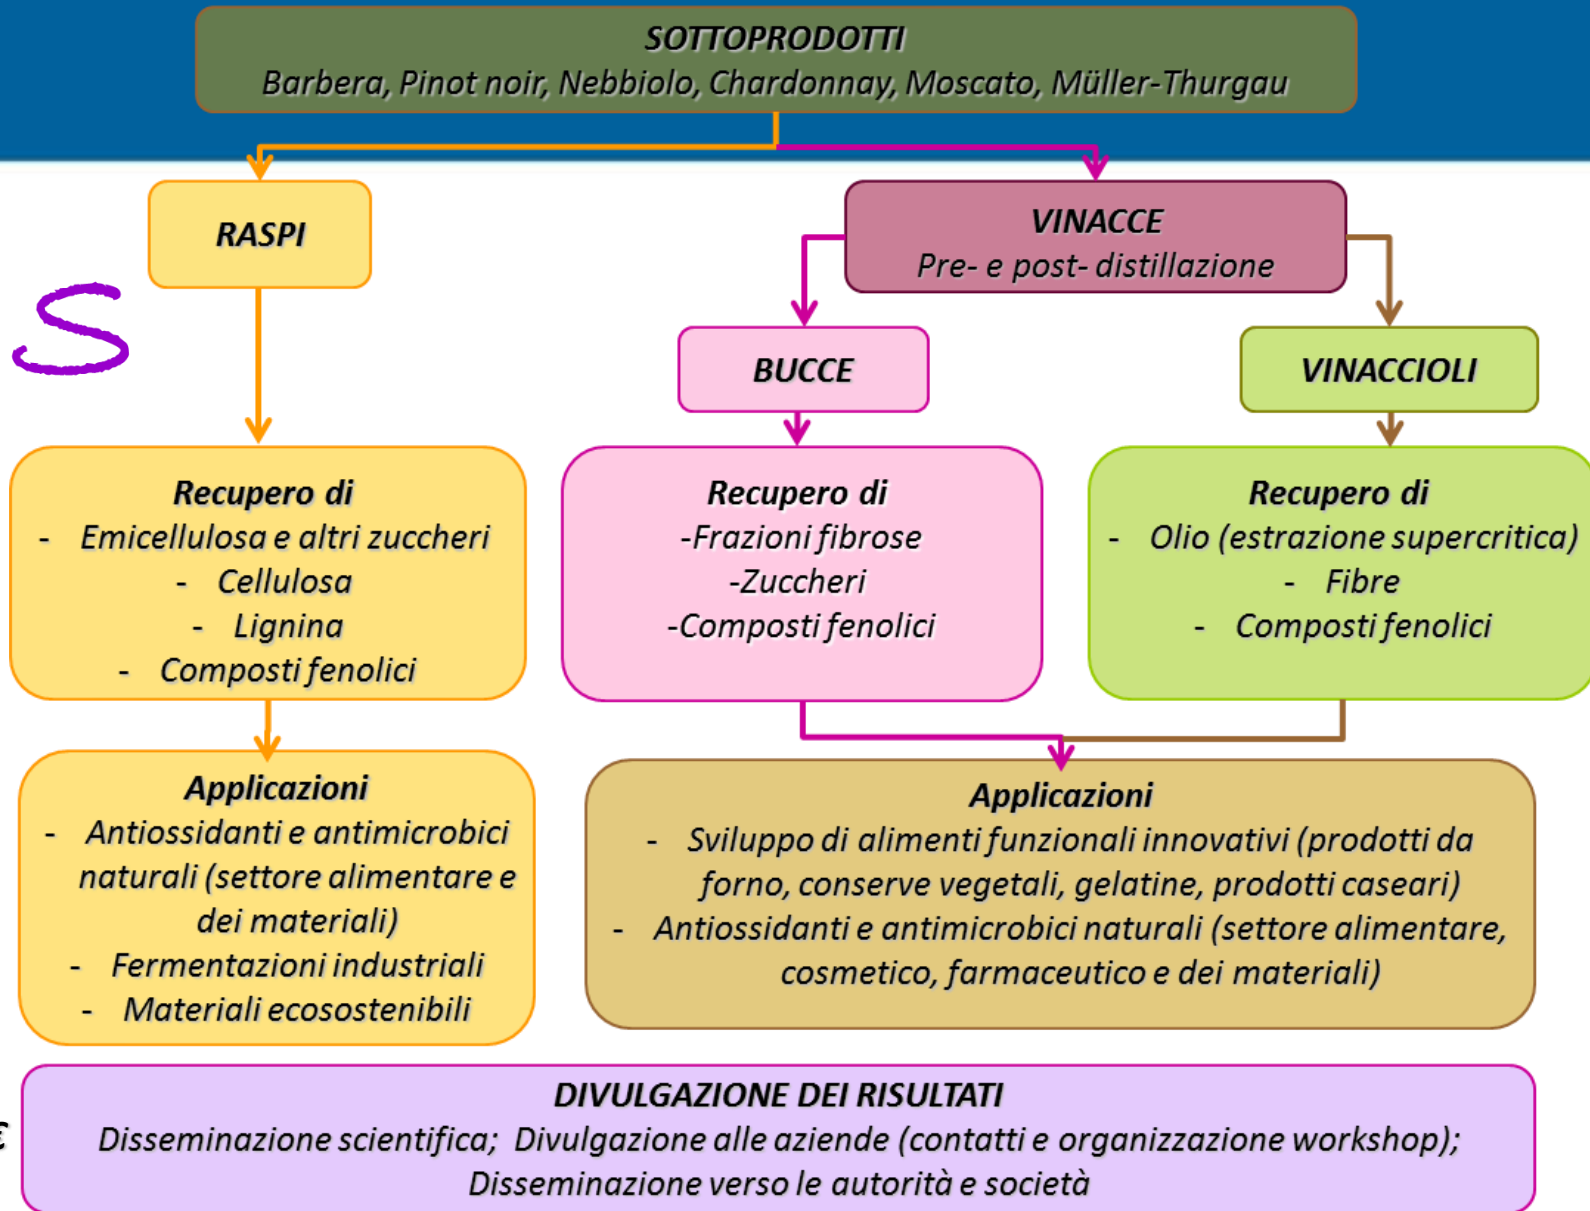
SOTTOPRODOTTI
Barbera, Pinot noir, Nebbiolo, Chardonnay, Moscato, Müller-Thurgau

RASPI

S

VINACCE
Pre- e post- distillazione

BUCCE

VINACCIOLI

Recupero di
- Emicellulosa e altri zuccheri
- Cellulosa
- Lignina
- Composti fenolici

Recupero di
-Frazioni fibrose
-Zuccheri
-Composti fenolici

Recupero di
- Olio (estrazione supercritica)
- Fibre
- Composti fenolici

Applicazioni
- Antiossidanti e antimicrobici naturali (settore alimentare e dei materiali)
- Fermentazioni industriali
- Materiali ecosostenibili

Applicazioni
- Sviluppo di alimenti funzionali innovativi (prodotti da forno, conserve vegetali, gelatine, prodotti caseari)
- Antiossidanti e antimicrobici naturali (settore alimentare, cosmetico, farmaceutico e dei materiali)

DIVULGAZIONE DEI RISULTATI
Disseminazione scientifica; Divulgazione alle aziende (contatti e organizzazione workshop); Disseminazione verso le autorità e società